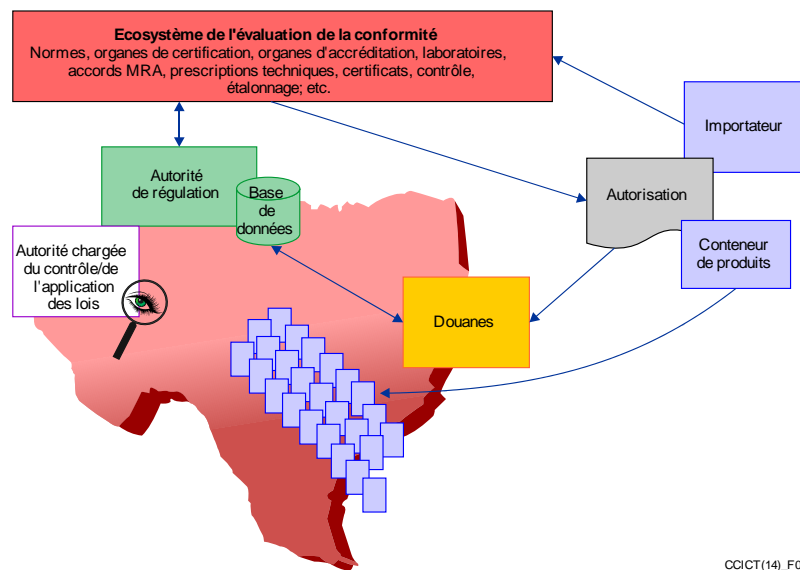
**Ecosystème de l'évaluation de la conformité**
Normes, organes de certification, organes d'accréditation, laboratoires, accords MRA, prescriptions techniques, certificats, contrôle, étalonnage; etc.

Importateur

Autorité de régulation

Base de données

Autorisation

Autorité chargée du contrôle/de l'application des lois

Conteneur de produits

Douanes

CCICT(14)_F0